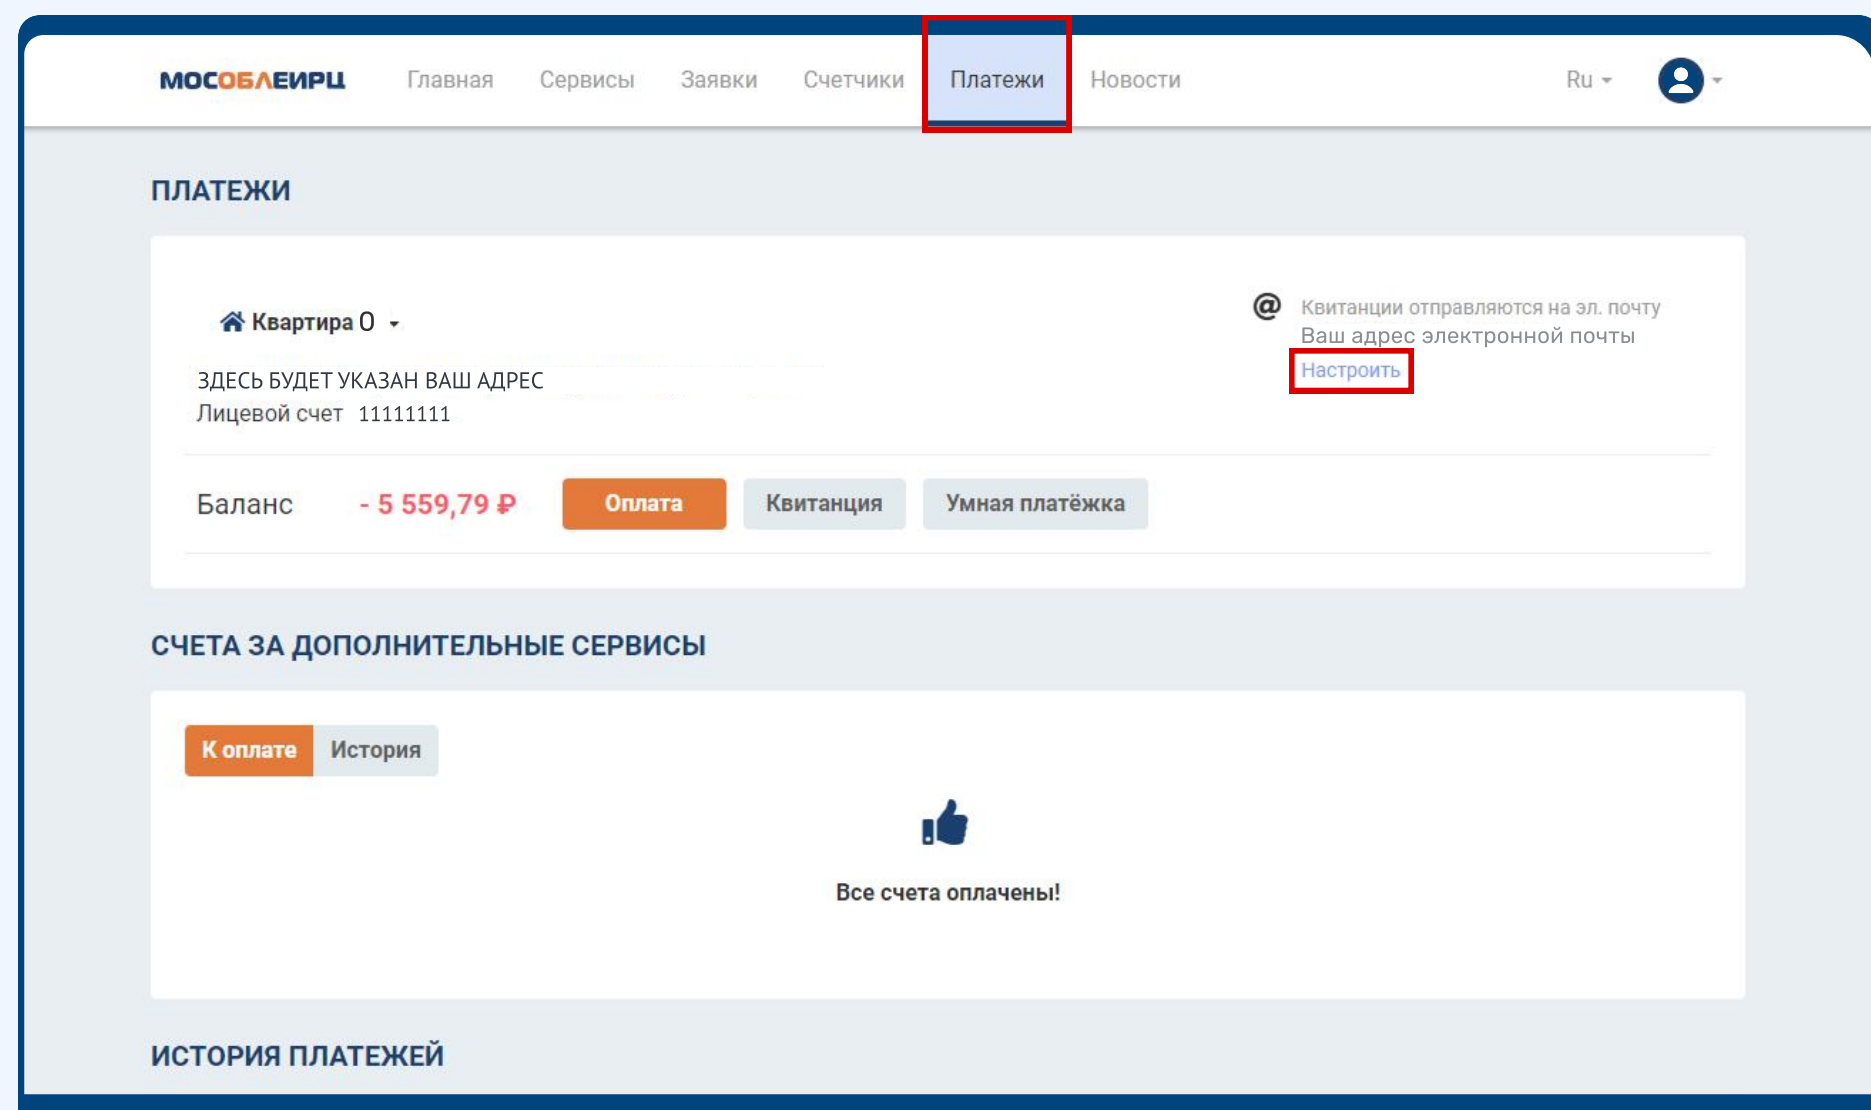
МОСОБЛЕИРЦ Главная Сервисы Заявки Счетчики Платежи Новости Ru

ПЛАТЕЖИ

Квартира 0

ЗДЕСЬ БУДЕТ УКАЗАН ВАШ АДРЕС
Лицевой счет 11111111

@ Квитанции отправляются на эл. почту
Ваш адрес электронной почты
Настроить

Баланс - 5 559,79 ₽ Оплата Квитанция Умная платёжка

СЧЕТА ЗА ДОПОЛНИТЕЛЬНЫЕ СЕРВИСЫ

К оплате История

Все счета оплачены!

ИСТОРИЯ ПЛАТЕЖЕЙ